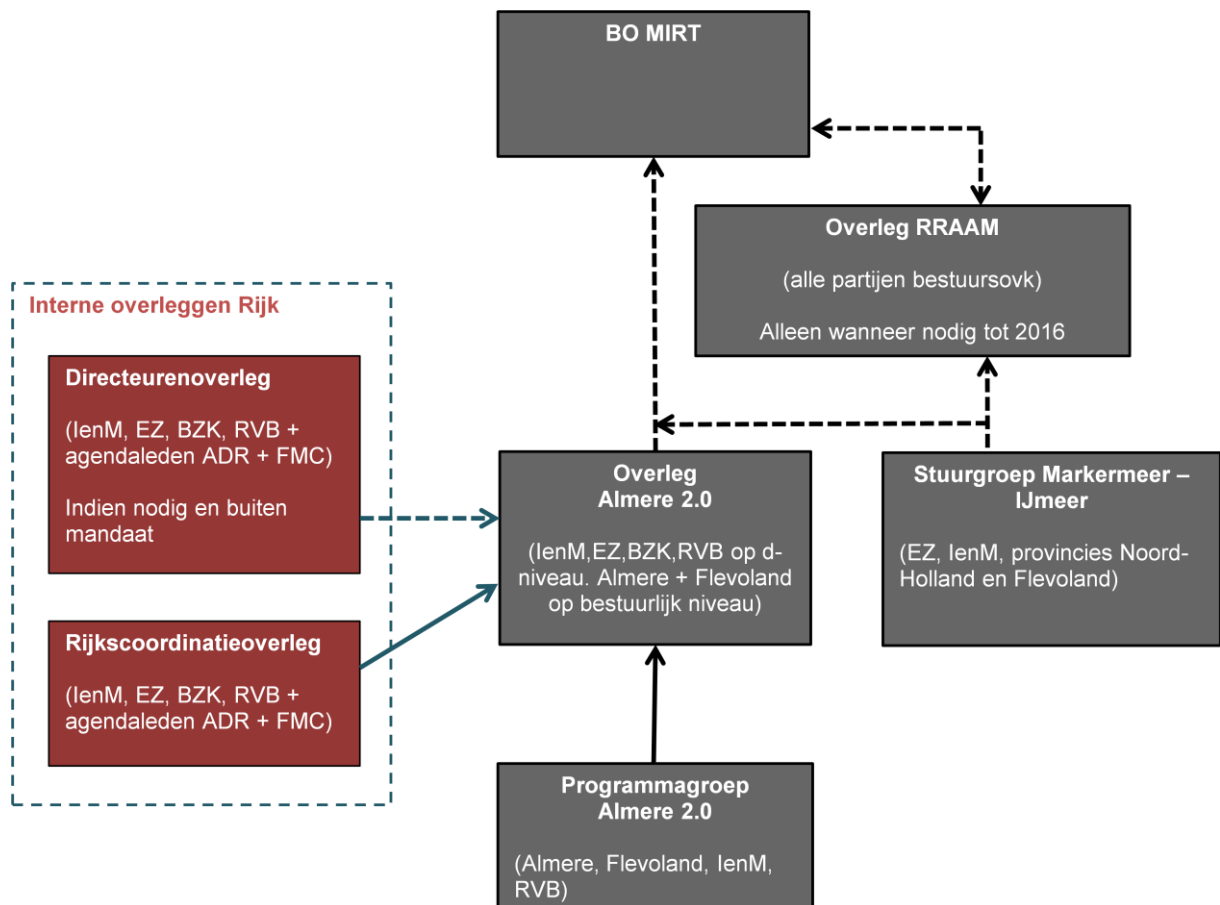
BO MIRT

Overleg RRAAM

(alle partijen bestuursovk)

Alleen wanneer nodig tot 2016

Interne overleggen Rijk

Directeurenoverleg

(IenM, EZ, BZK, RVB + agendaleden ADR + FMC)

Indien nodig en buiten mandaat

Rijkscoordinatieoverleg

(IenM, EZ, BZK, RVB + agendaleden ADR + FMC)

Overleg Almere 2.0

(IenM,EZ,BZK,RVB op d-niveau. Almere + Flevoland op bestuurlijk niveau)

Stuurgroep Markermeer – IJmeer

(EZ, IenM, provincies Noord-Holland en Flevoland)

Programmagroep Almere 2.0

(Almere, Flevoland, IenM, RVB)